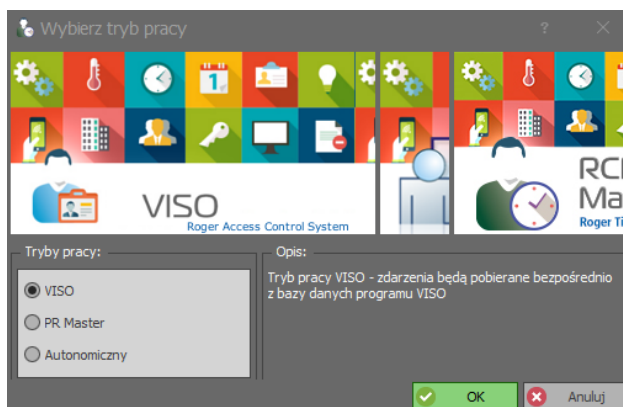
Wybierz tryb pracy

?

VISO
Roger Access Control System

RC
Ma
Roger Ti

Tryby pracy:

VISO

PR Master

Autonomiczny

Opis:

Tryb pracy VISO - zdarzenia będą pobierane bezpośrednio z bazy danych programu VISO

OK

Anuluj